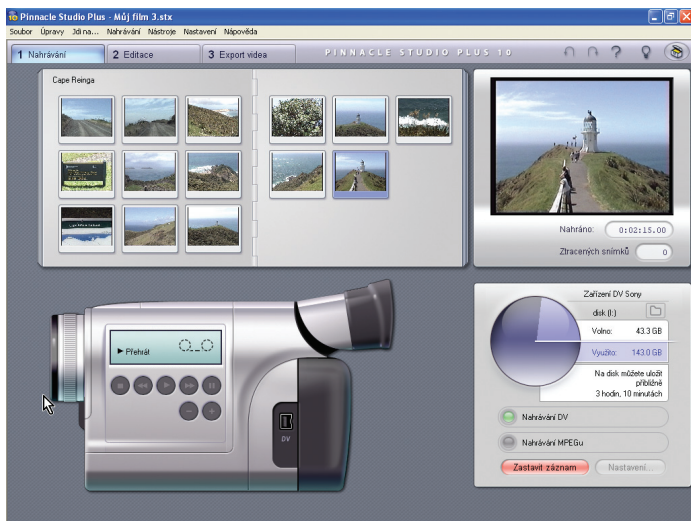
Pinnacle Studio Plus - Můj film 3.stx

Soubor Úpravy Jdi na... Nahrávání Nástroje Nastavení Nápověda

1 Nahrávání 2 Editace 3 Export videa

PINNACLE STUDIO PLUS 10

Cape Reinga

Nahráno: 0:02:15.00

Ztracených snímků 0

► Přehrát

DV

Zařízení DV Sony

disk (I:)

Volno: 43.3 GB

Využito: 143.0 GB

Na disk můžete uložit přibližně 3 hodin, 10 minutách

Nahrávání DV

Nahrávání MPEGu

Zastavit záznam

Nastavení...